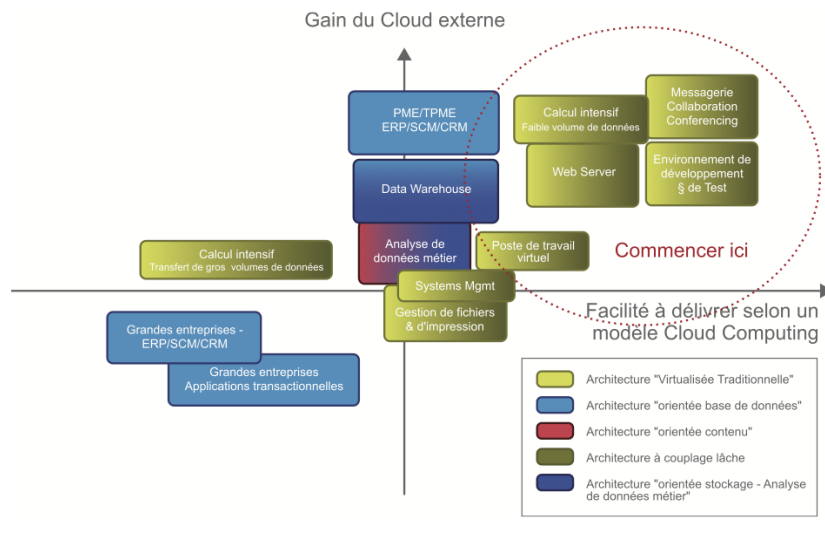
Gain du Cloud externe

PME/TPME
ERP/SCM/CRM

Data Warehouse

Analyse de données métier

Calcul intensif
Transfert de gros volumes de données

Poste de travail virtuel

Systems Mgmt

Gestion de fichiers & d'impression

Calcul intensif
Faible volume de données

Messagerie
Collaboration
Conferencing

Web Server

Environnement de développement § de Test

Commencer ici

Facilité à délivrer selon un modèle Cloud Computing

Grandes entreprises - ERP/SCM/CRM

Grandes entreprises
Applications transactionnelles

Architecture "Virtualisée Traditionnelle"
Architecture "orientée base de données"
Architecture "orientée contenu"
Architecture à couplage lâche
Architecture "orientée stockage - Analyse de données métier"